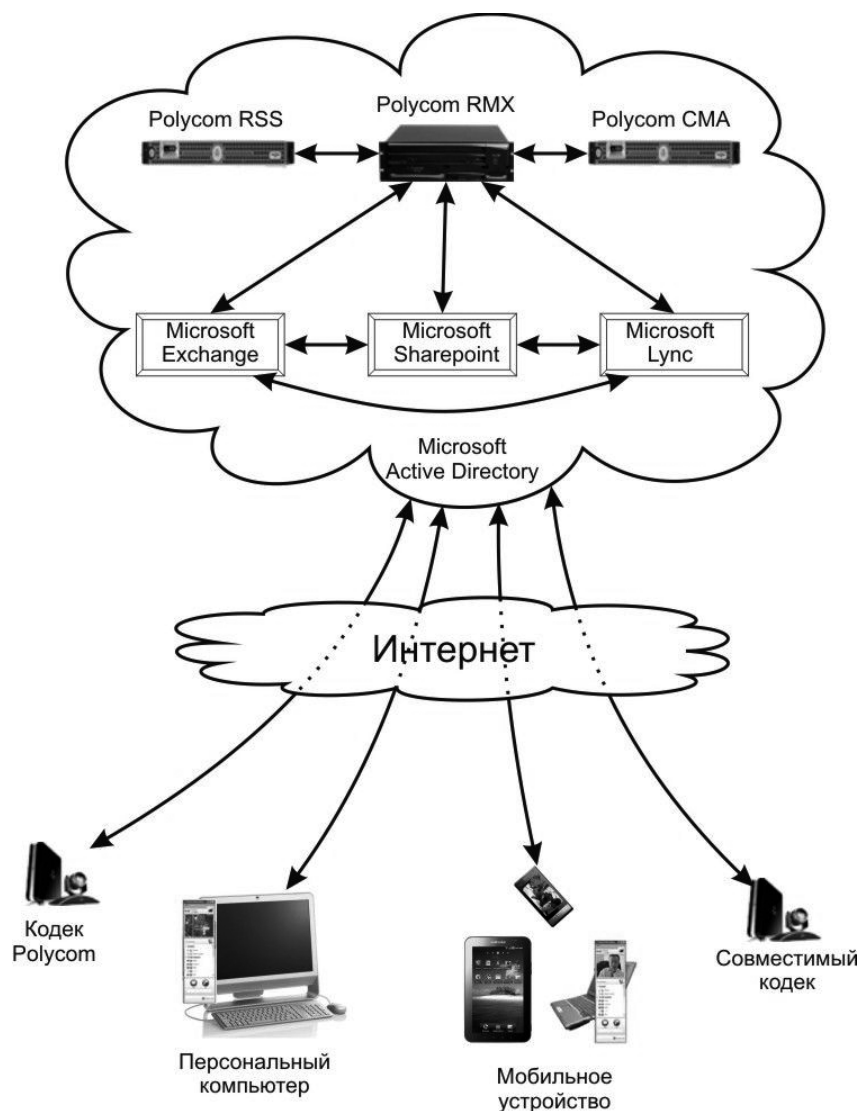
Polycom RSS

Polycom RMX

Polycom CMA

Microsoft Exchange

Microsoft Sharepoint

Microsoft Lync

Microsoft Active Directory

Интернет

Кодек Polycom

Персональный компьютер

Мобильное устройство

Совместимый кодек